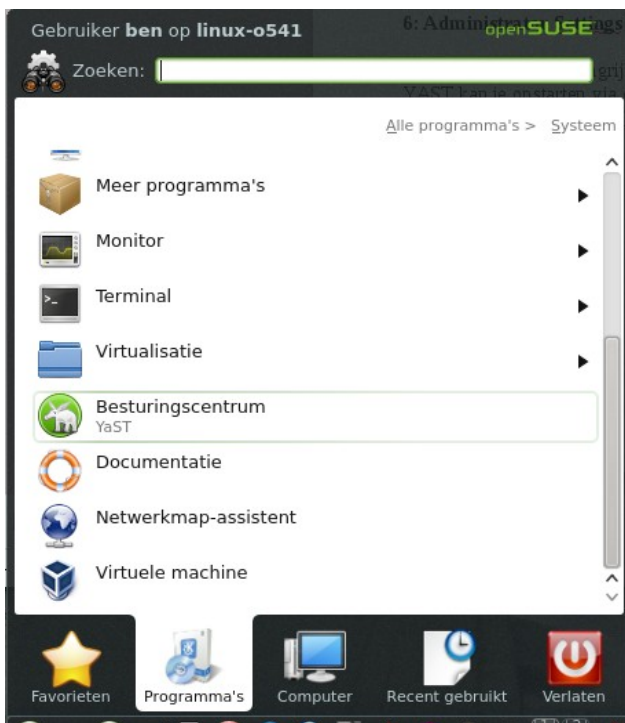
Gebruiker ben op linux-o541

openSUSE

Zoeken:

Alle programma's > Systeem

Meer programma's

Monitor

Terminal

Virtualisatie

Besturingscentrum
YaST

Documentatie

Netwerkmap-assistent

Virtuele machine

Favorieten

Programma's

Computer

Recent gebruikt

Verlaten